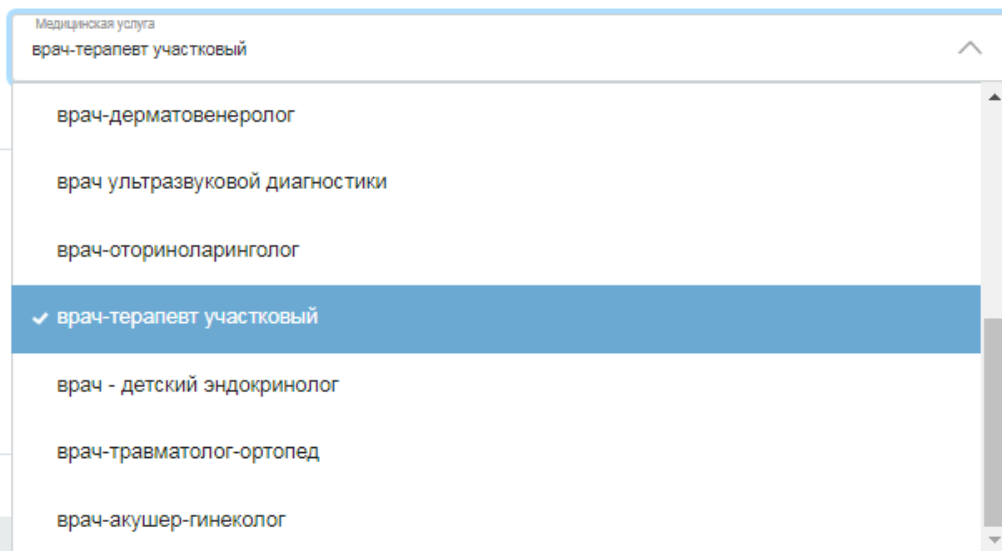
Медицинская услуга
врач-терапевт участковый

врач-дерматовенеролог

врач ультразвуковой диагностики

врач-оториноларинголог

✔ врач-терапевт участковый

врач - детский эндокринолог

врач-травматолог-ортопед

врач-акушер-гинеколог